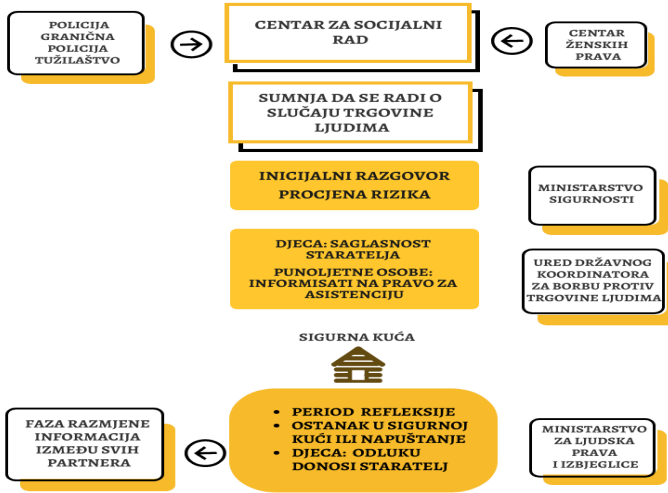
POLICIJA GRANIČNA POLICIJA TUŽILAŠTVO

CENTAR ZA SOCIJALNI RAD

CENTAR ŽENSKIH PRAVA

SUMNJA DA SE RADI O SLUČAJU TRGOVINE LJUDIMA

INICIJALNI RAZGOVOR
PROCJENA RIZIKA

MINISTARSTVO SIGURNOSTI

DJECA: SAGLASNOST STARATELJA
PUNOLJETNE OSOBE: INFORMISATI NA PRAVO ZA ASISTENCIJU

URED DRŽAVNOG KOORDINATORA ZA BORBU PROTIV TRGOVINE LJUDIMA

SIGURNA KUĆA

FAZA RAZMJENE INFORMACIJA IZMEĐU SVIH PARTNERA

- PERIOD REFLEKSIJE
- OSTANAK U SIGURNOJ KUĆI ILI NAPUŠTANJE
- DJECA: ODLUKU DONOSI STARATELJ

MINISTARSTVO ZA LJUDSKA PRAVA I IZBJEGLICE